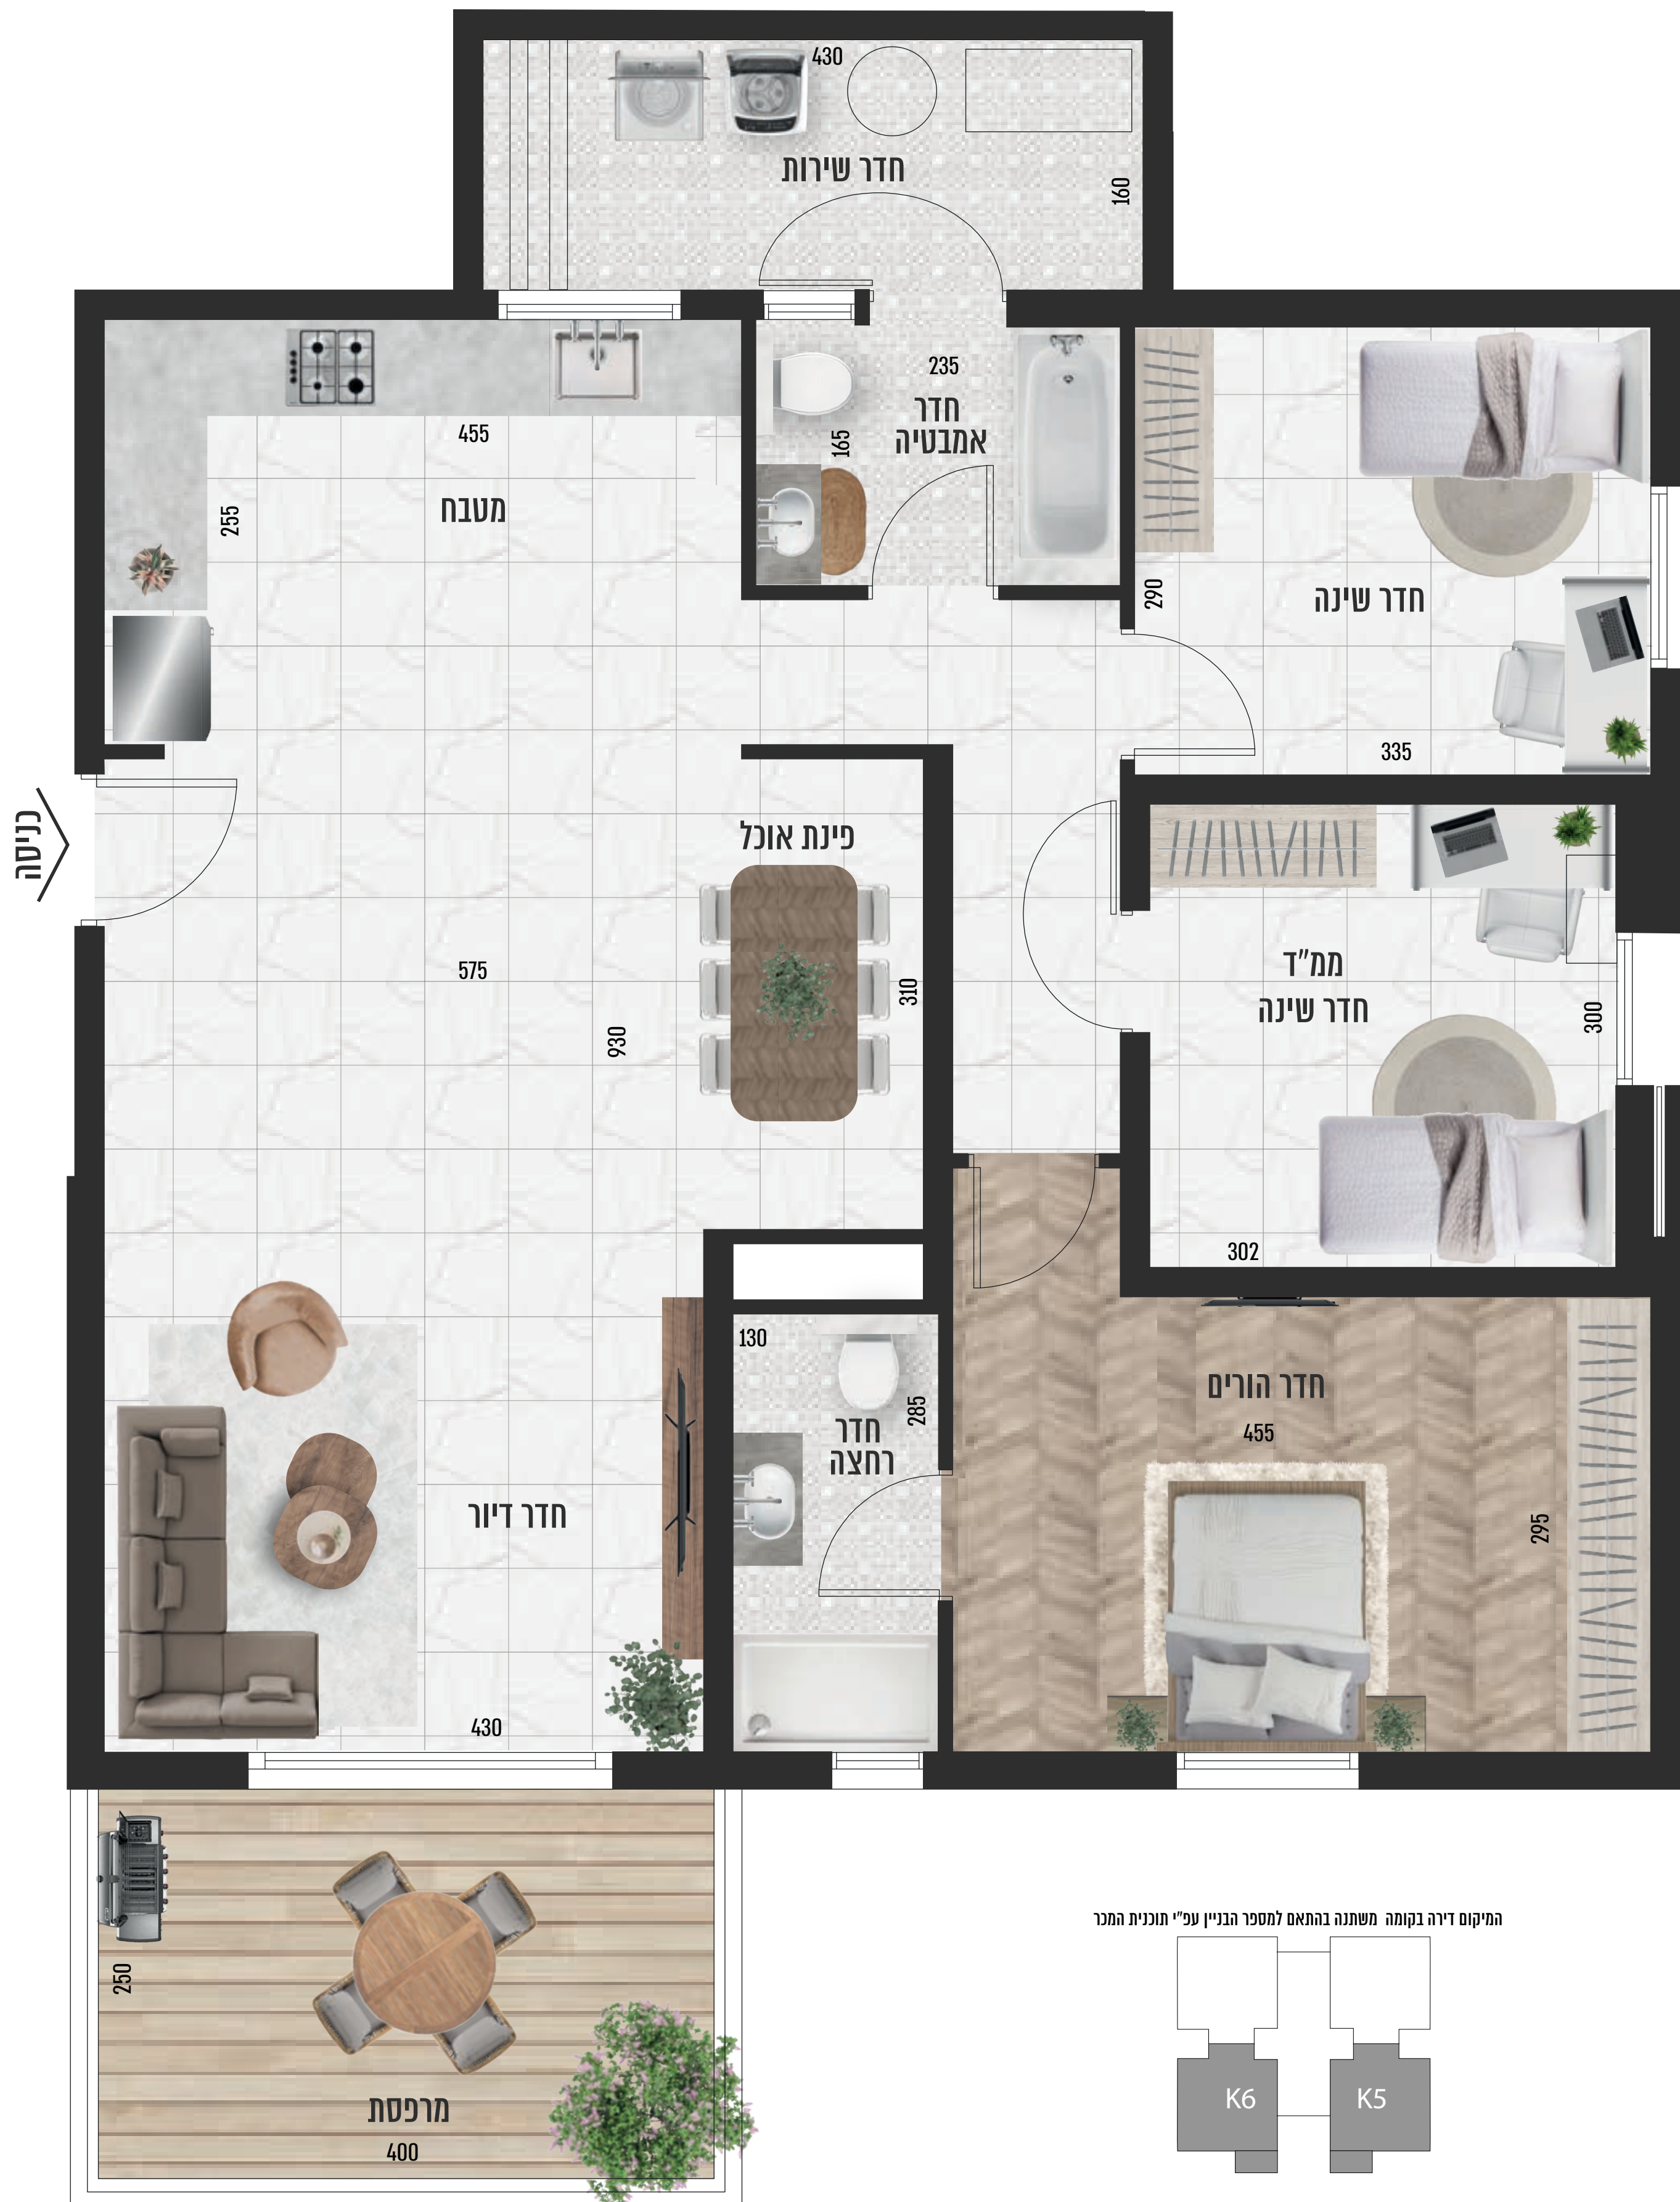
430
חדר שירות
160
235
חדר אמבטיה
165
455
מטבח
255
290
חדר שינה
335
כניסה
פינת אוכל
575
930
310
ממ"ד
חדר שינה
300
302
130
חדר רחצה
285
חדר הורים
455
295
חדר דיור
430
250
מרפסת
400
המיקום דירה בקומה משתנה בהתאם למספר הבניין עפ"י תוכנית המכר
K6
K5